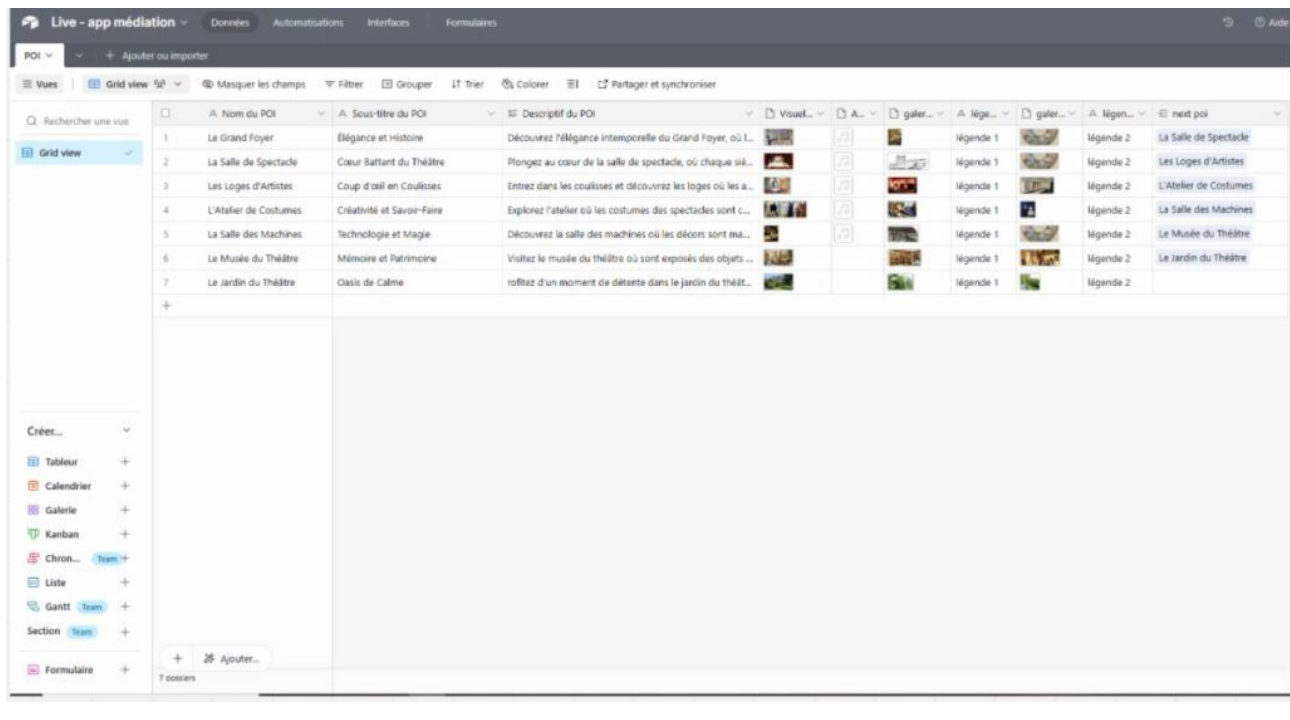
Live - app médiation · Données Automatisations Interfaces Formulaires · Aide

POI · + Ajouter ou importer

≡ Vues | Grid view · Masquer les champs · Filtrer · Grouper · Trier · Colorer · Partager et synchroniser

Rechercher une vue

Grid view

| | Nom du POI | Sous-titre du POI | Descriptif du POI | Visuel... | A... | galer... | lége... | galer... | légen... | next poi |
|---|---|---|---|---|---|---|---|---|---|---|
| 1 | Le Grand Foyer | Élégance et Histoire | Découvrez l'élégance intemporelle du Grand Foyer, où l... | | | | légende 1 | | légende 2 | La Salle de Spectacle |
| 2 | La Salle de Spectacle | Cœur Battant du Théâtre | Plongez au cœur de la salle de spectacle, où chaque sié... | | | | légende 1 | | légende 2 | Les Loges d'Artistes |
| 3 | Les Loges d'Artistes | Coup d'œil en Coulisses | Entrez dans les coulisses et découvrez les loges où les a... | | | | légende 1 | | légende 2 | L'Atelier de Costumes |
| 4 | L'Atelier de Costumes | Créativité et Savoir-Faire | Explorez l'atelier où les costumes des spectacles sont c... | | | | légende 1 | | légende 2 | La Salle des Machines |
| 5 | La Salle des Machines | Technologie et Magie | Découvrez la salle des machines où les décors sont ma... | | | | légende 1 | | légende 2 | Le Musée du Théâtre |
| 6 | Le Musée du Théâtre | Mémoire et Patrimoine | Visitez le musée du théâtre où sont exposés des objets ... | | | | légende 1 | | légende 2 | Le Jardin du Théâtre |
| 7 | Le Jardin du Théâtre | Oasis de Calme | rofitez d'un moment de détente dans le jardin du théât... | | | | légende 1 | | légende 2 | |

Créer...
Tableur +
Calendrier +
Galerie +
Kanban +
Chron... Team +
Liste +
Gantt Team +
Section Team +
Formulaire +

+ Ajouter...
7 dossiers